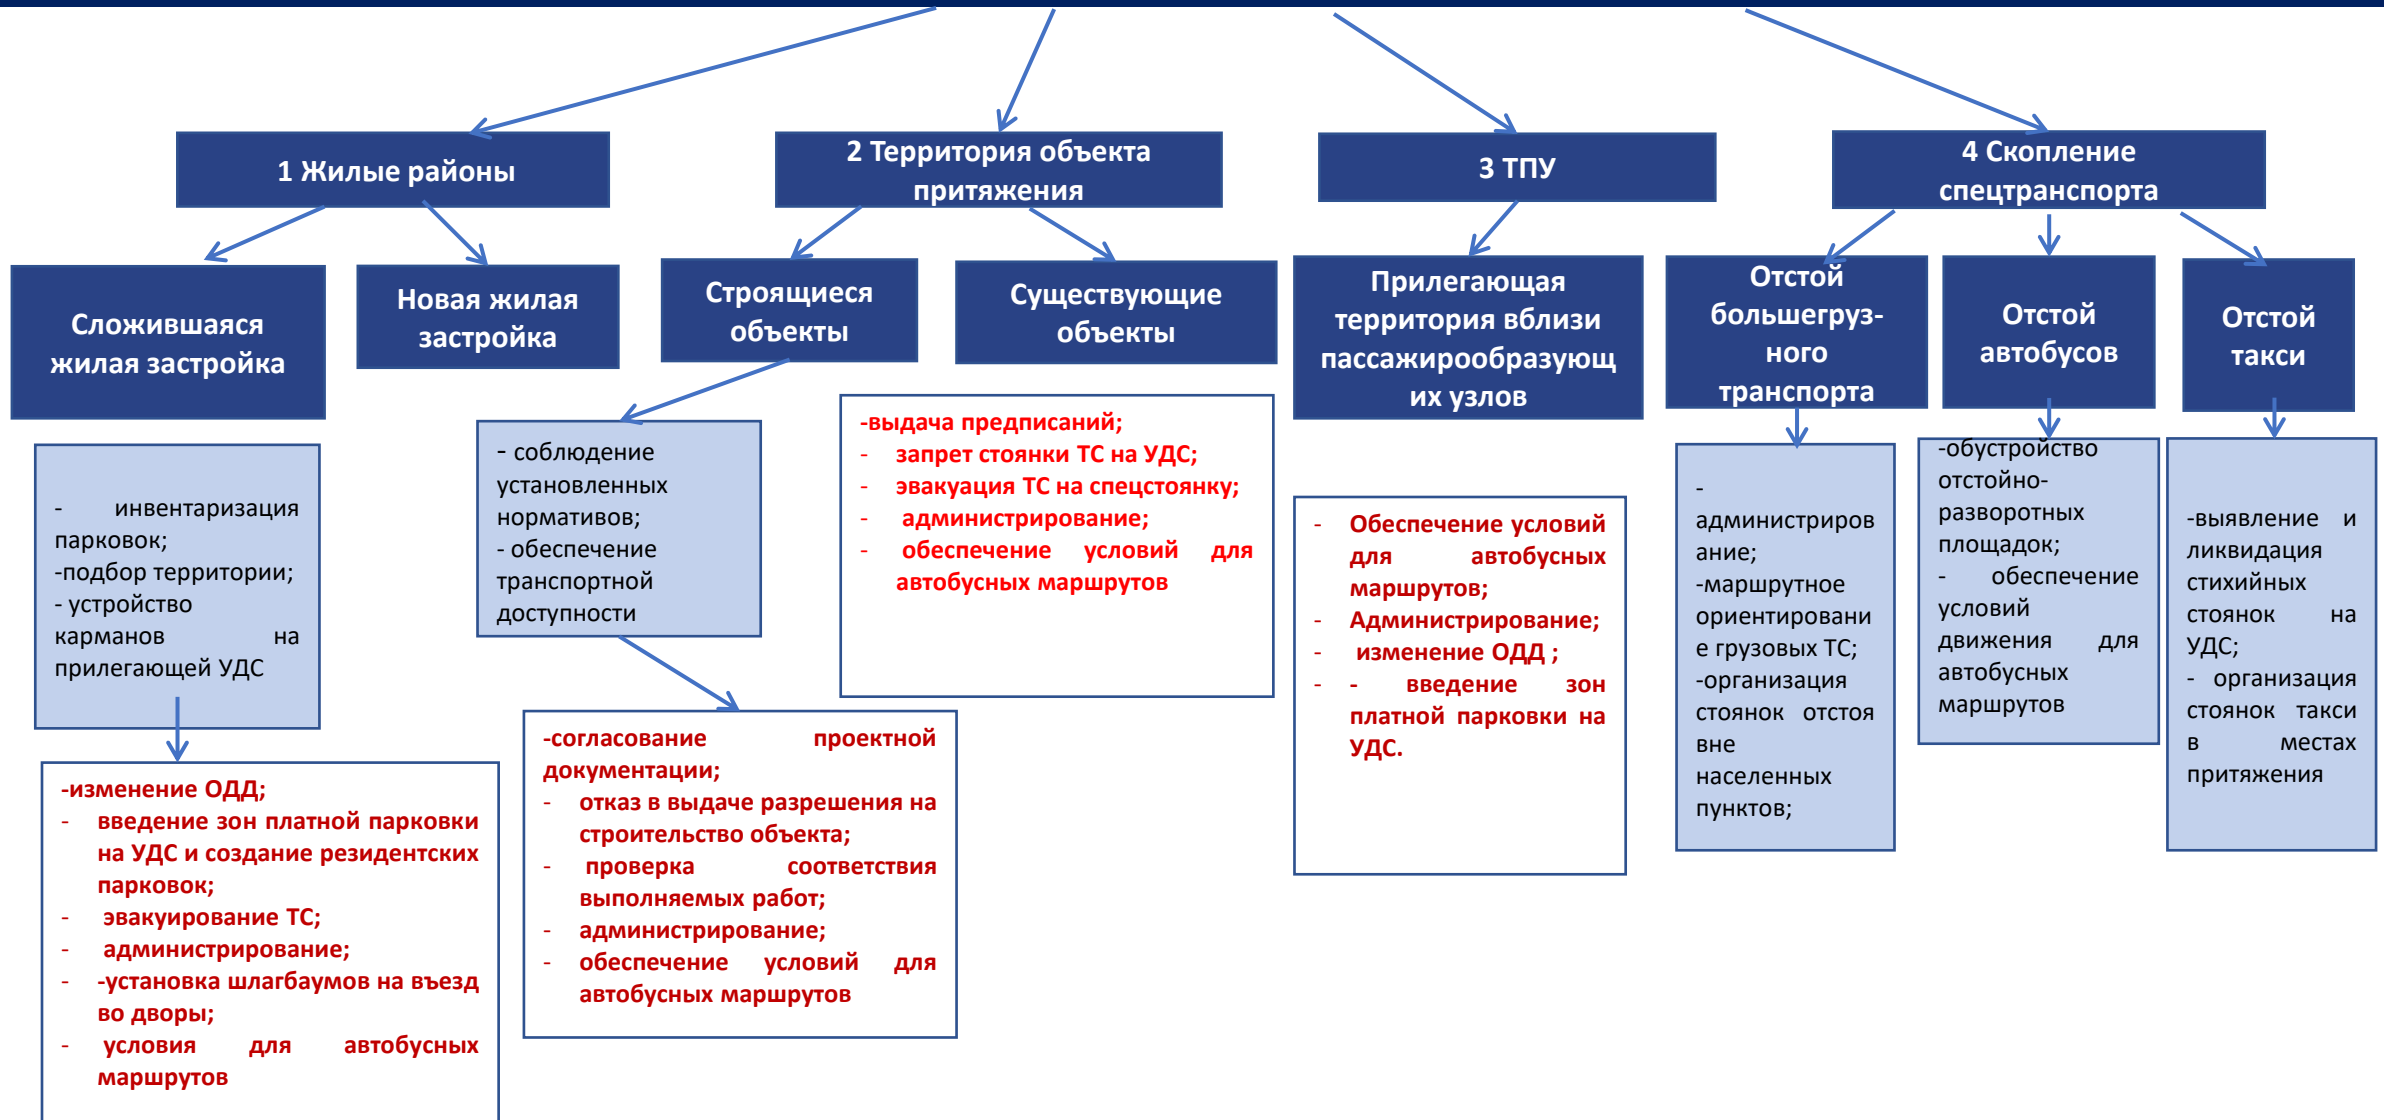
1 Жилые районы

2 Территория объекта притяжения

3 ТПУ

4 Скопление спецтранспорта

Сложившаяся жилая застройка

Новая жилая застройка

Строящиеся объекты

Существующие объекты

Прилегающая территория вблизи пассажирообразующих узлов

Отстой большегруз-ного транспорта

Отстой автобусов

Отстой такси

- инвентаризация парковок;
-подбор территории;
- устройство карманов на прилегающей УДС

-изменение ОДД;
- введение зон платной парковки на УДС и создание резидентских парковок;
- эвакуирование ТС;
- администрирование;
- -установка шлагбаумов на въезд во дворы;
- условия для автобусных маршрутов

- соблюдение установленных нормативов;
- обеспечение транспортной доступности

-согласование проектной документации;
- отказ в выдаче разрешения на строительство объекта;
- проверка соответствия выполняемых работ;
- администрирование;
- обеспечение условий для автобусных маршрутов

-выдача предписаний;
- запрет стоянки ТС на УДС;
- эвакуация ТС на спецстоянку;
- администрирование;
- обеспечение условий для автобусных маршрутов

- Обеспечение условий для автобусных маршрутов;
- Администрирование;
- изменение ОДД ;
- - введение зон платной парковки на УДС.

- администрирование;
-маршрутное ориентирование грузовых ТС;
-организация стоянок отстоя вне населенных пунктов;

-обустройство отстойно-разворотных площадок;
- обеспечение условий движения для автобусных маршрутов

-выявление и ликвидация стихийных стоянок на УДС;
- организация стоянок такси в местах притяжения